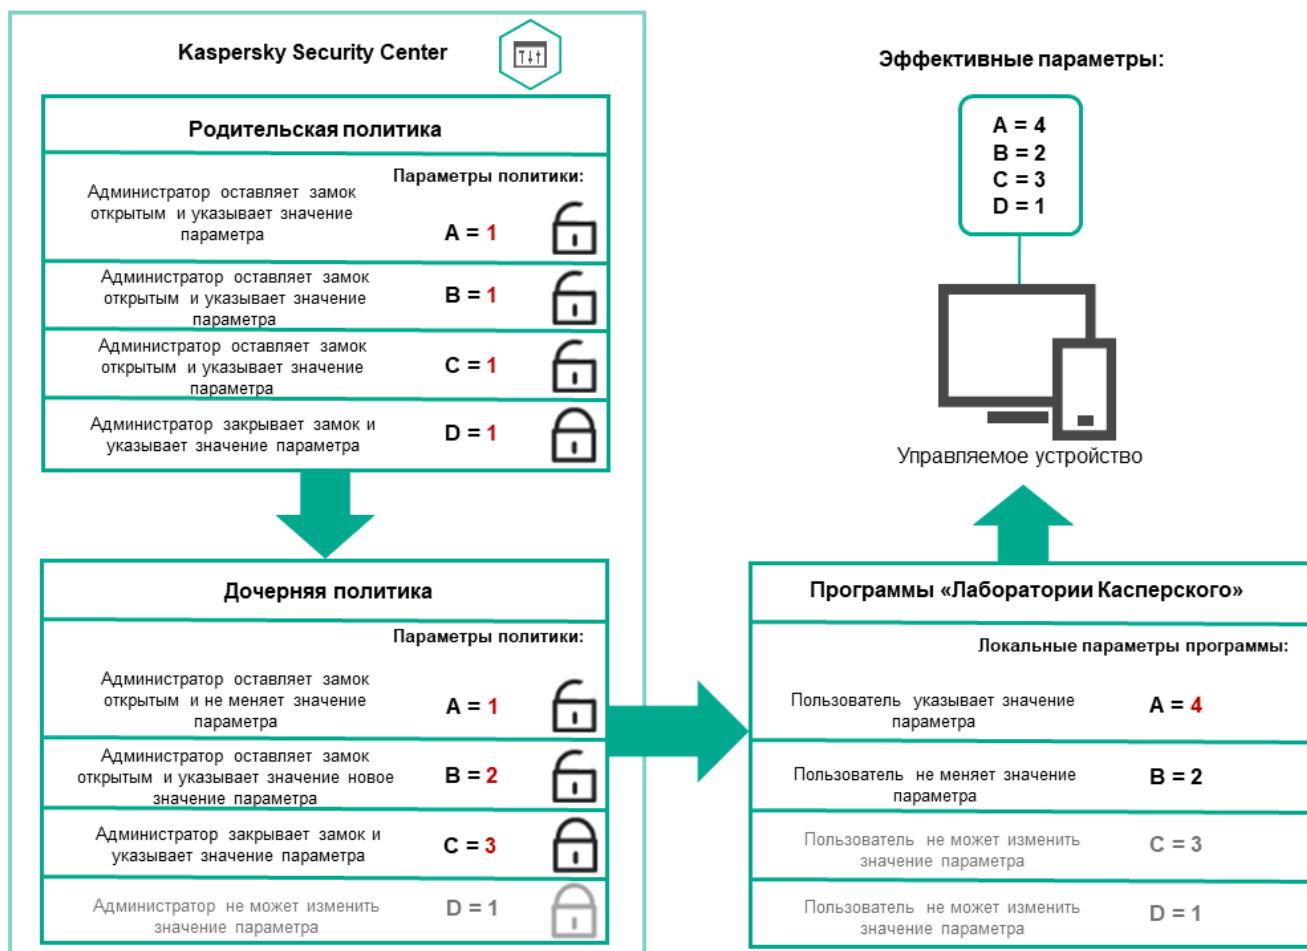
Kaspersky Security Center

Родительская политика

Параметры политики:

Администратор оставляет замок открытым и указывает значение параметра

A = 1

Администратор оставляет замок открытым и указывает значение параметра

B = 1

Администратор оставляет замок открытым и указывает значение параметра

C = 1

Администратор закрывает замок и указывает значение параметра

D = 1

Дочерняя политика

Параметры политики:

Администратор оставляет замок открытым и не меняет значение параметра

A = 1

Администратор оставляет замок открытым и указывает значение новое значение параметра

B = 2

Администратор закрывает замок и указывает значение параметра

C = 3

Администратор не может изменить значение параметра

D = 1

Эффективные параметры:

A = 4
B = 2
C = 3
D = 1

Управляемое устройство

Программы «Лаборатории Касперского»

Локальные параметры программы:

Пользователь указывает значение параметра

A = 4

Пользователь не меняет значение параметра

B = 2

Пользователь не может изменить значение параметра

C = 3

Пользователь не может изменить значение параметра

D = 1